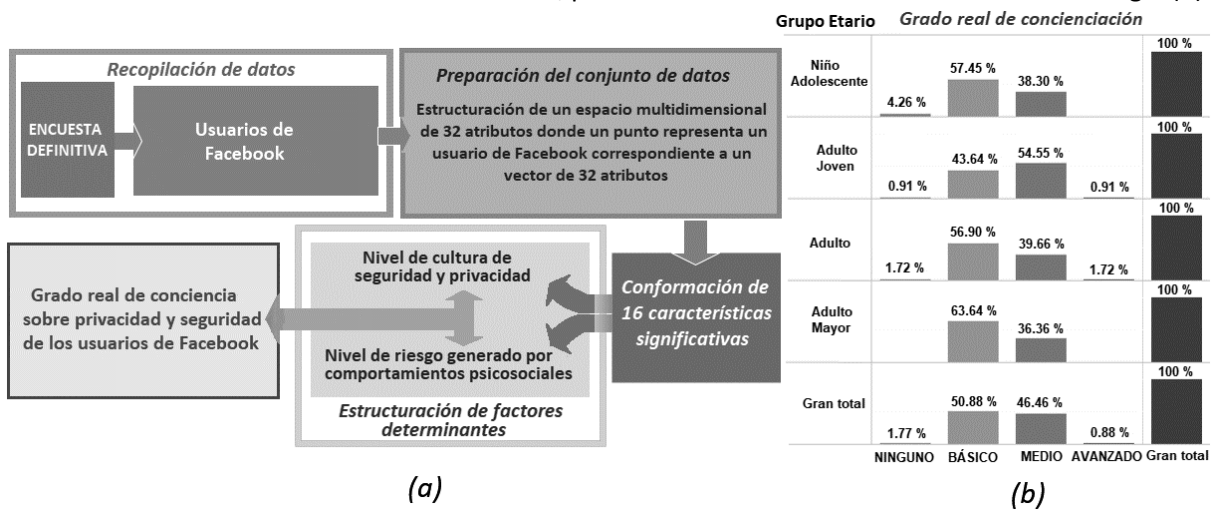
Recopilación de datos

ENCUESTA DEFINITIVA

Usuarios de Facebook

Preparación del conjunto de datos

Estructuración de un espacio multidimensional de 32 atributos donde un punto representa un usuario de Facebook correspondiente a un vector de 32 atributos

Grado real de conciencia sobre privacidad y seguridad de los usuarios de Facebook

Nivel de cultura de seguridad y privacidad

Nivel de riesgo generado por comportamientos psicosociales

Estructuración de factores determinantes

Conformación de 16 características significativas

(a)

Grupo Etario

Grado real de concienciación

| Grupo Etario | NINGUNO | BÁSICO | MEDIO | AVANZADO | Gran total |
|---|---|---|---|---|---|
| Niño Adolescente | 4.26 % | 57.45 % | 38.30 % | | 100 % |
| Adulto Joven | 0.91 % | 43.64 % | 54.55 % | 0.91 % | 100 % |
| Adulto | 1.72 % | 56.90 % | 39.66 % | 1.72 % | 100 % |
| Adulto Mayor | | 63.64 % | 36.36 % | | 100 % |
| Gran total | 1.77 % | 50.88 % | 46.46 % | 0.88 % | 100 % |

(b)